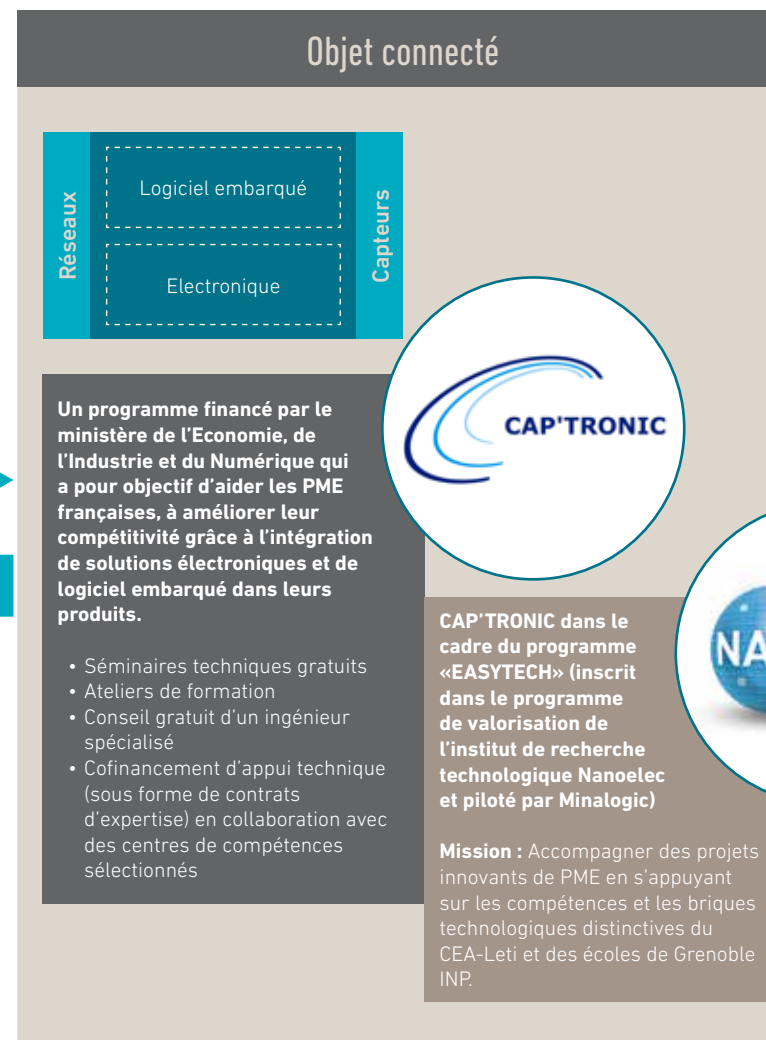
Objet connecté

Réseaux

Logiciel embarqué

Electronique

Capteurs

CAP'TRONIC

Un programme financé par le ministère de l'Economie, de l'Industrie et du Numérique qui a pour objectif d'aider les PME françaises, à améliorer leur compétitivité grâce à l'intégration de solutions électroniques et de logiciel embarqué dans leurs produits.

• Séminaires techniques gratuits
• Ateliers de formation
• Conseil gratuit d'un ingénieur spécialisé
• Cofinancement d'appui technique (sous forme de contrats d'expertise) en collaboration avec des centres de compétences sélectionnés

CAP'TRONIC dans le cadre du programme «EASYTECH» (inscrit dans le programme de valorisation de l'institut de recherche technologique Nanoelec et piloté par Minalogic)

Mission : Accompagner des projets innovants de PME en s'appuyant sur les compétences et les briques technologiques distinctives du CEA-Leti et des écoles de Grenoble INP.

NA